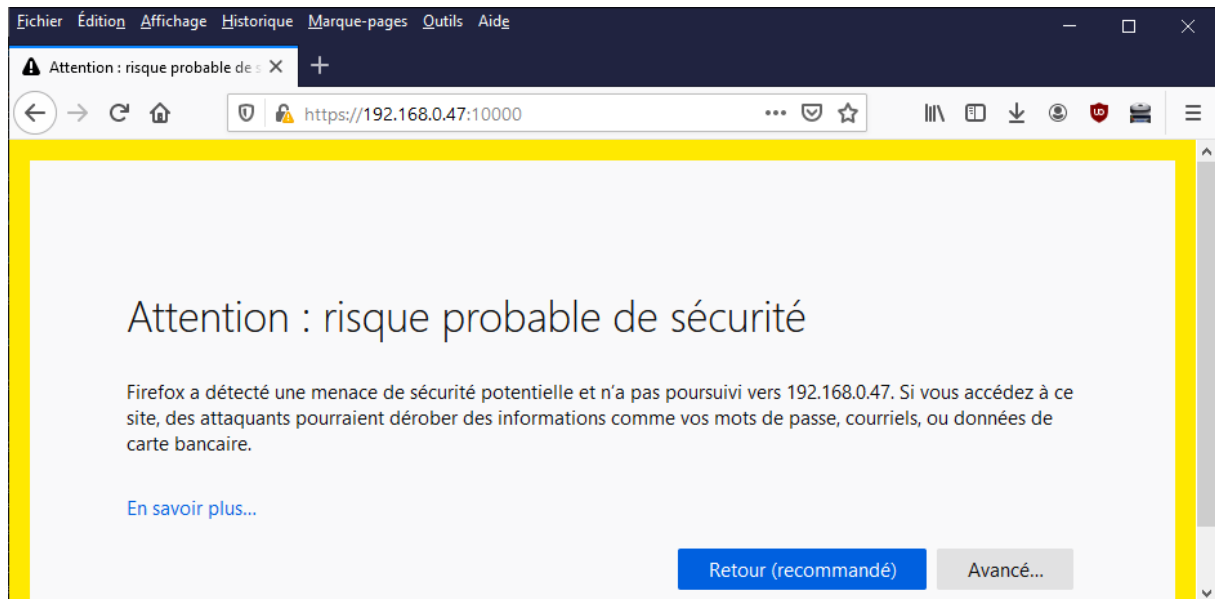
Fichier Édition Affichage Historique Marque-pages Outils Aide

Attention : risque probable de s

https://192.168.0.47:10000

Attention : risque probable de sécurité

Firefox a détecté une menace de sécurité potentielle et n'a pas poursuivi vers 192.168.0.47. Si vous accédez à ce site, des attaquants pourraient dérober des informations comme vos mots de passe, courriels, ou données de carte bancaire.

En savoir plus…

Retour (recommandé)

Avancé…